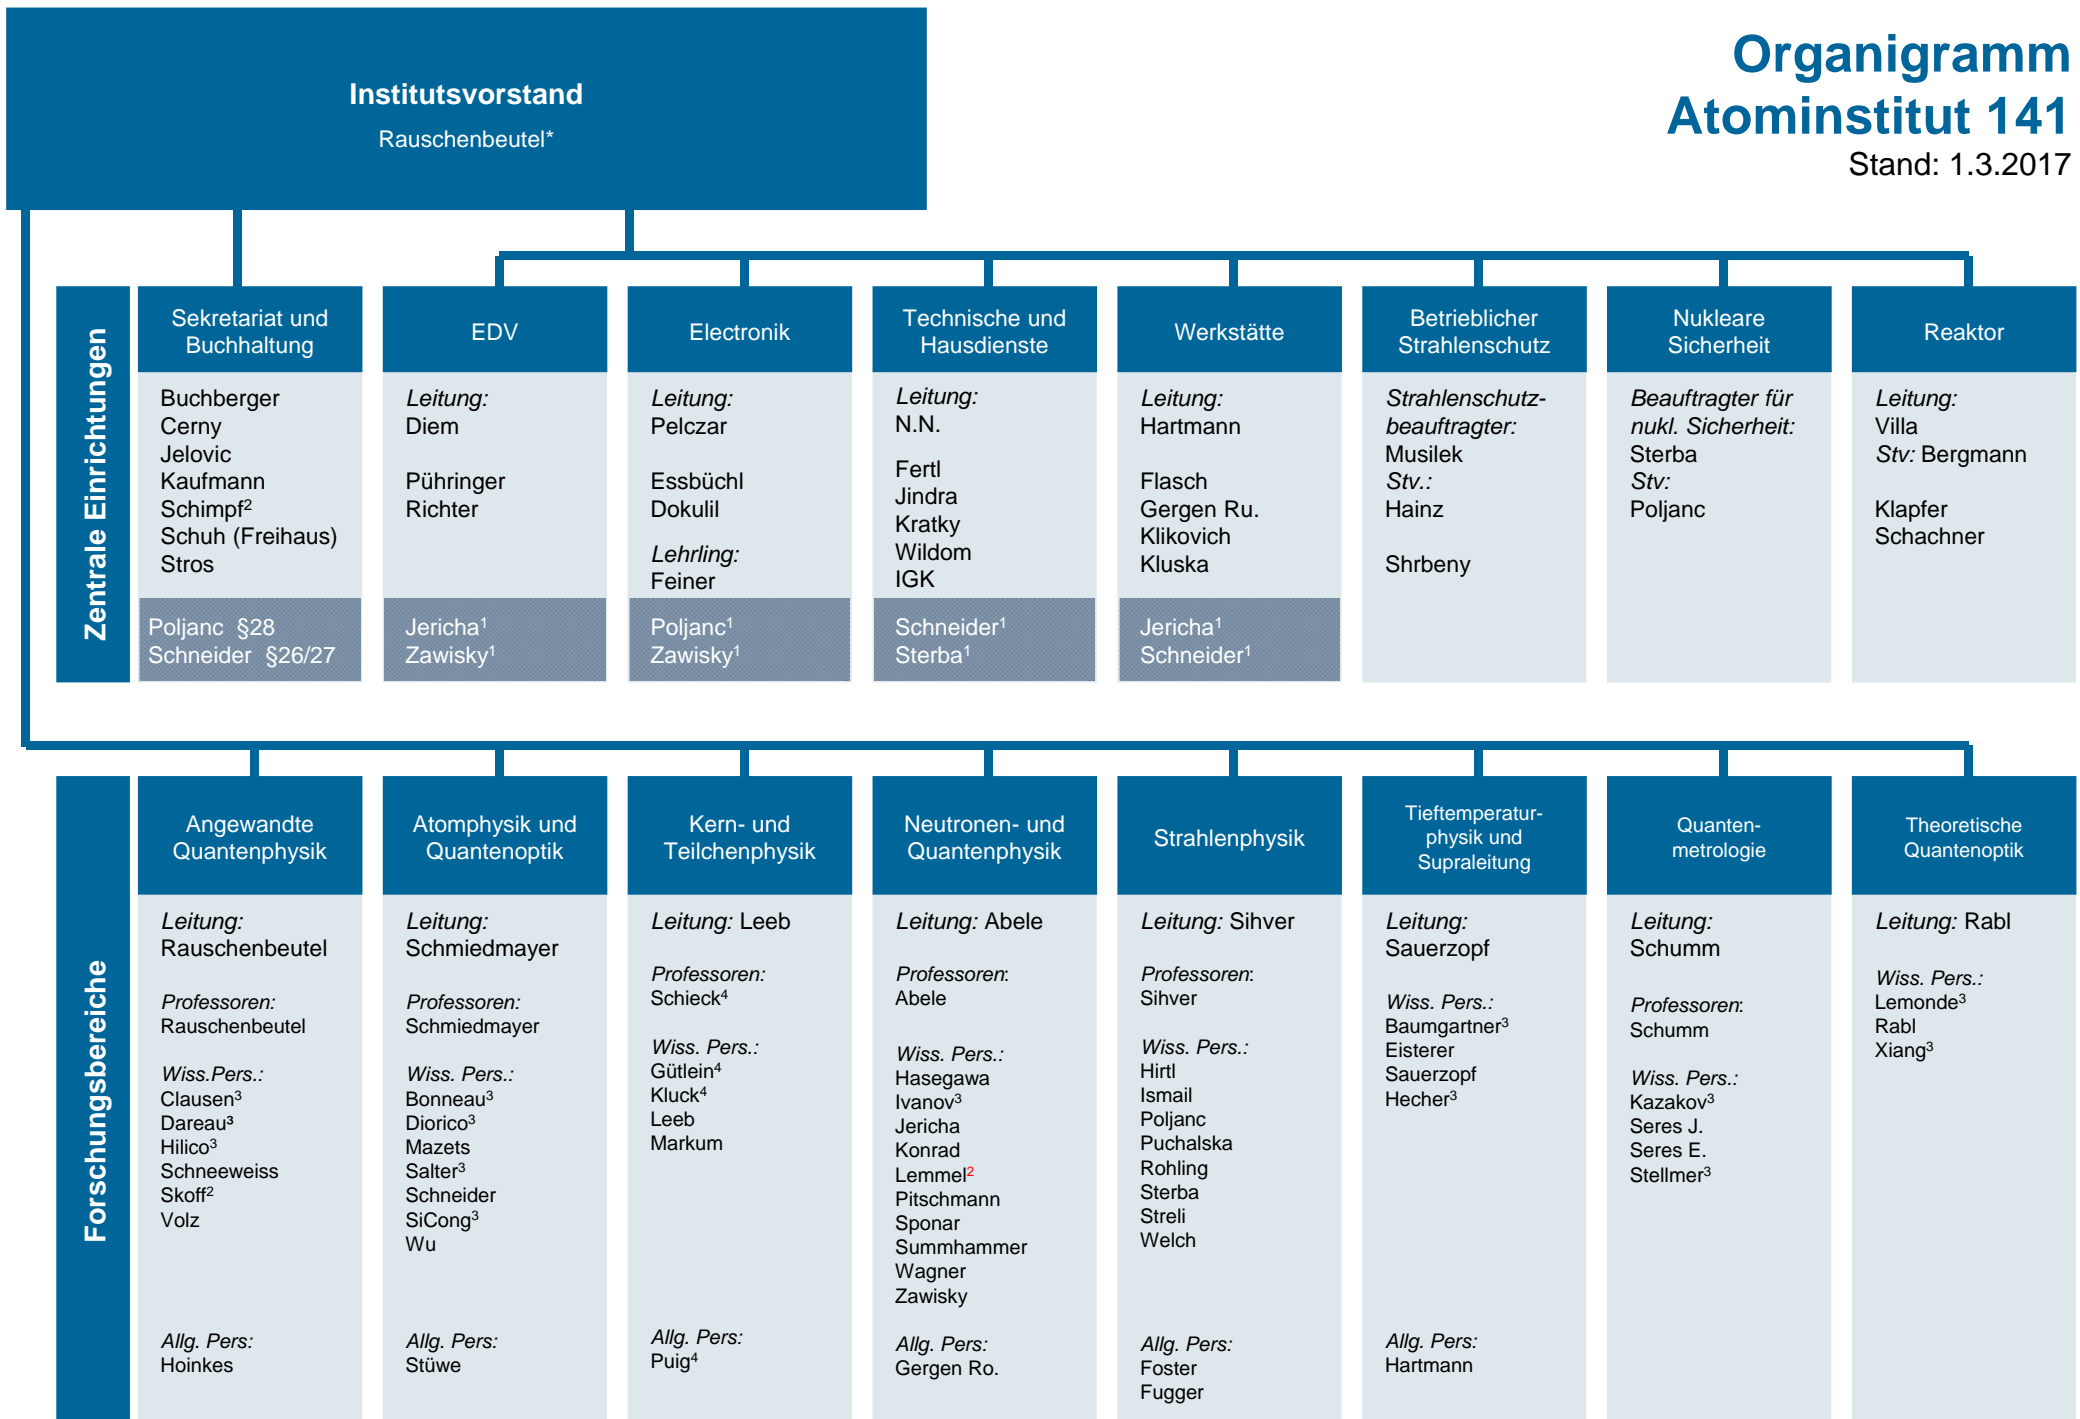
Institutsvorstand
Rauschenbeutel*

Organigramm
Atominstitut 141
Stand: 1.3.2017

Zentrale Einrichtungen

Sekretariat und Buchhaltung
Buchberger
Cerny
Jelovic
Kaufmann
Schimpf$^2$
Schuh (Freihaus)
Stros
Poljanc §28
Schneider §26/27

EDV
Leitung:
Diem

Pühringer
Richter
Jericha$^1$
Zawisky$^1$

Electronik
Leitung:
Pelczar

Essbüchl
Dokulil

Lehrling:
Feiner
Poljanc$^1$
Zawisky$^1$

Technische und Hausdienste
Leitung:
N.N.

Fertl
Jindra
Kratky
Wildom
IGK
Schneider$^1$
Sterba$^1$

Werkstätte
Leitung:
Hartmann

Flasch
Gergen Ru.
Klikovich
Kluska
Jericha$^1$
Schneider$^1$

Betrieblicher Strahlenschutz
Strahlenschutzbeauftragter:
Musilek
Stv.:
Hainz

Shrbeny

Nukleare Sicherheit
Beauftragter für nukl. Sicherheit:
Sterba
Stv:
Poljanc

Reaktor
Leitung:
Villa
Stv: Bergmann

Klapfer
Schachner

Forschungsbereiche

Angewandte Quantenphysik
Leitung:
Rauschenbeutel

Professoren:
Rauschenbeutel

Wiss.Pers.:
Clausen$^3$
Dareau$^3$
Hilico$^3$
Schneeweiss
Skoff$^2$
Volz

Allg. Pers:
Hoinkes

Atomphysik und Quantenoptik
Leitung:
Schmiedmayer

Professoren:
Schmiedmayer

Wiss. Pers.:
Bonneau$^3$
Diorico$^3$
Mazets
Salter$^3$
Schneider
SiCong$^3$
Wu

Allg. Pers:
Stüwe

Kern- und Teilchenphysik
Leitung: Leeb

Professoren:
Schieck$^4$

Wiss. Pers.:
Gütlein$^4$
Kluck$^4$
Leeb
Markum

Allg. Pers:
Puig$^4$

Neutronen- und Quantenphysik
Leitung: Abele

Professoren:
Abele

Wiss. Pers.:
Hasegawa
Ivanov$^3$
Jericha
Konrad
Lemmel$^2$
Pitschmann
Sponar
Summhammer
Wagner
Zawisky

Allg. Pers:
Gergen Ro.

Strahlenphysik
Leitung: Sihver

Professoren:
Sihver

Wiss. Pers.:
Hirtl
Ismail
Poljanc
Puchalska
Rohling
Sterba
Streli
Welch

Allg. Pers:
Foster
Fugger

Tieftemperaturphysik und Supraleitung
Leitung:
Sauerzopf

Wiss. Pers.:
Baumgartner$^3$
Eisterer
Sauerzopf
Hecher$^3$

Allg. Pers:
Hartmann

Quantenmetrologie
Leitung:
Schumm

Professoren:
Schumm

Wiss. Pers.:
Kazakov$^3$
Seres J.
Seres E.
Stellmer$^3$

Theoretische Quantenoptik
Leitung: Rabl

Wiss. Pers.:
Lemonde$^3$
Rabl
Xiang$^3$